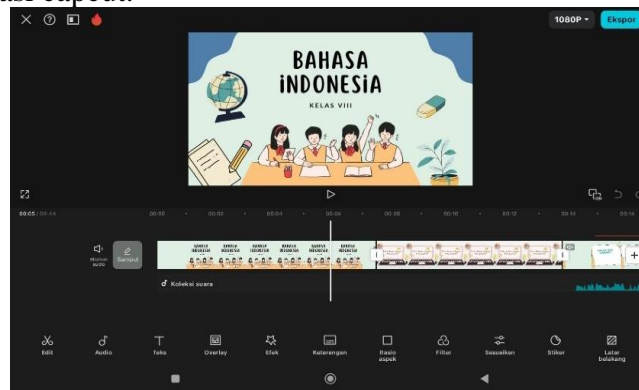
asi capcut.

1080P ▾ Ekspor

BAHASA INDONESIA
KELAS VIII

00:05 / 00:44 00:00 00:02 00:04 00:06 00:08 00:10 00:12 00:14

Mmatikan audio

Sampul

Koleksi suara

Edit Audio Teks Overlay Efek Keterangan Rasio aspek Filter Sesuaikan Stiker Latar belakang